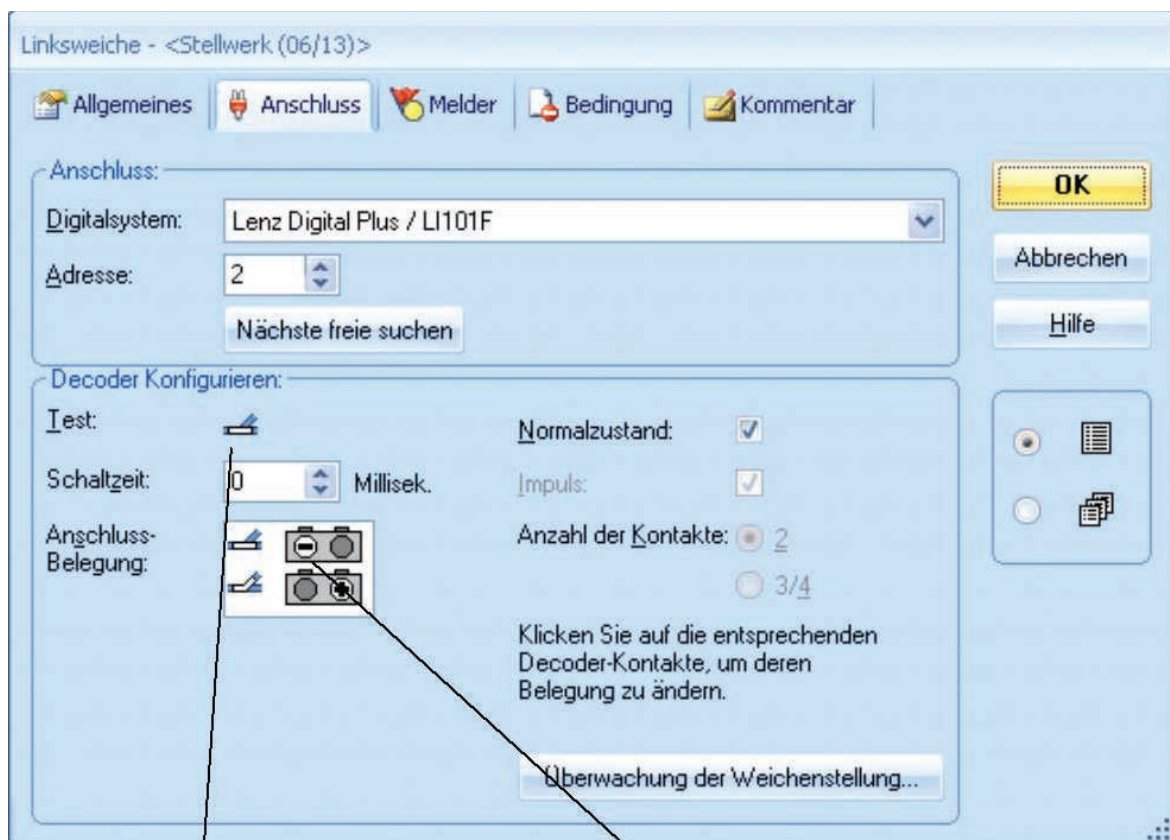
Linksweiche - <Stellwerk (06/13)>

Allgemeines | Anschluss | Melder | Bedingung | Kommentar

Anschluss:

Digitalsystem: Lenz Digital Plus / LI101F

Adresse: 2

Nächste freie suchen

OK

Abbrechen

Hilfe

Decoder Konfigurieren:

Test:

Normalzustand:

Schaltzeit: 0 Millisek.

Impuls:

Anschluss-Belegung:

Anzahl der Kontakte: 2

3/4

Klicken Sie auf die entsprechenden Decoder-Kontakte, um deren Belegung zu ändern.

Überwachung der Weichenstellung...